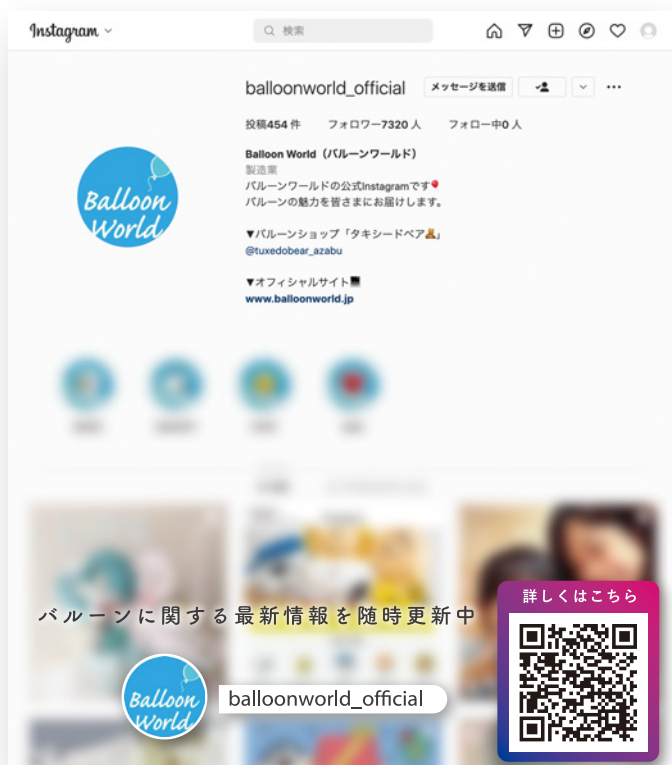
Instagram

検索

balloonworld_official

メッセージを送信

投稿454件　フォロワー7320人　フォロー中0人

Balloon World（バルーンワールド）
製造業
バルーンワールドの公式Instagramです🎈
バルーンの魅力を皆さまにお届けします。

▼バルーンショップ「タキシードベア🧸」
@tuxedobear_azabu

▼オフィシャルサイト
www.balloonworld.jp

Balloon World

バルーンに関する最新情報を随時更新中

詳しくはこちら

Balloon World

balloonworld_official